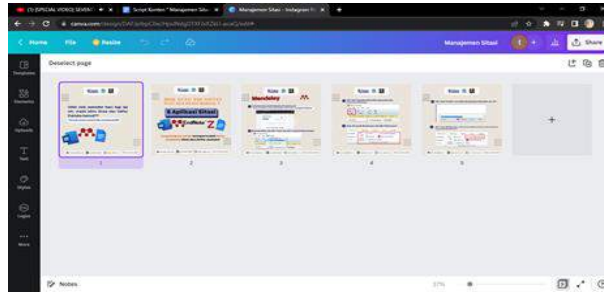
(3) [SPECIAL VIDEO] SEVEN
Script Konten "Manajemen Sita
Manajemen Sitasi - Instagram
canva.com/design/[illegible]
Home
File
Resize
Manajemen Sitasi
Share
Deselect page
Templates
Elements
Uploads
Text
Styles
Logos
More
Mendeley
5 Aplikasi Sitasi
1
2
3
4
5
+
Notes
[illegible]